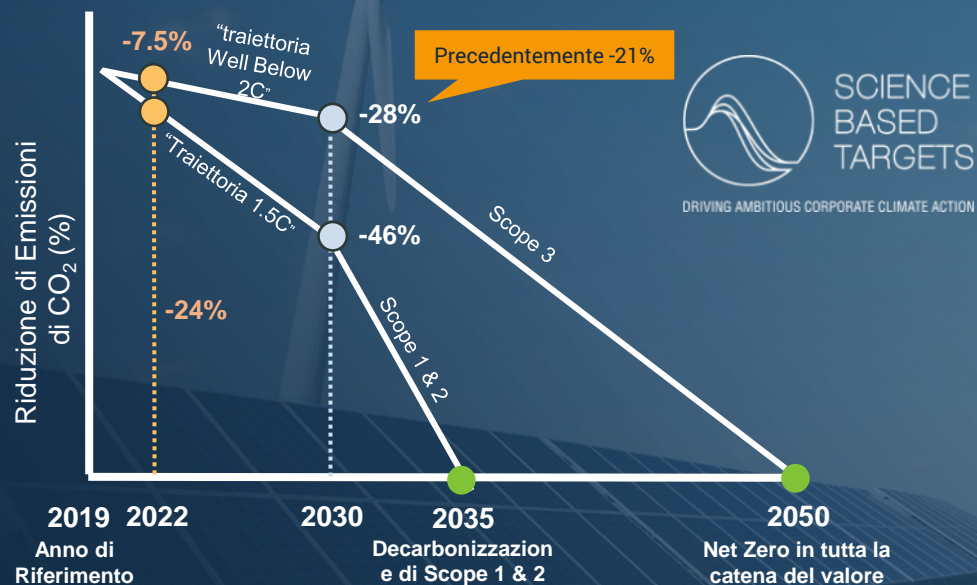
-7.5%

"traiettoria Well Below 2C"

Precedentemente -21%

SCIENCE BASED TARGETS

DRIVING AMBITIOUS CORPORATE CLIMATE ACTION

-28%

"Traiettoria 1.5C"

-46%

Scope 3

Riduzione di Emissioni di $CO_2$ (%)

-24%

Scope 1 & 2

2019 Anno di Riferimento

2022

2030

2035 Decarbonizzazion e di Scope 1 & 2

2050 Net Zero in tutta la catena del valore